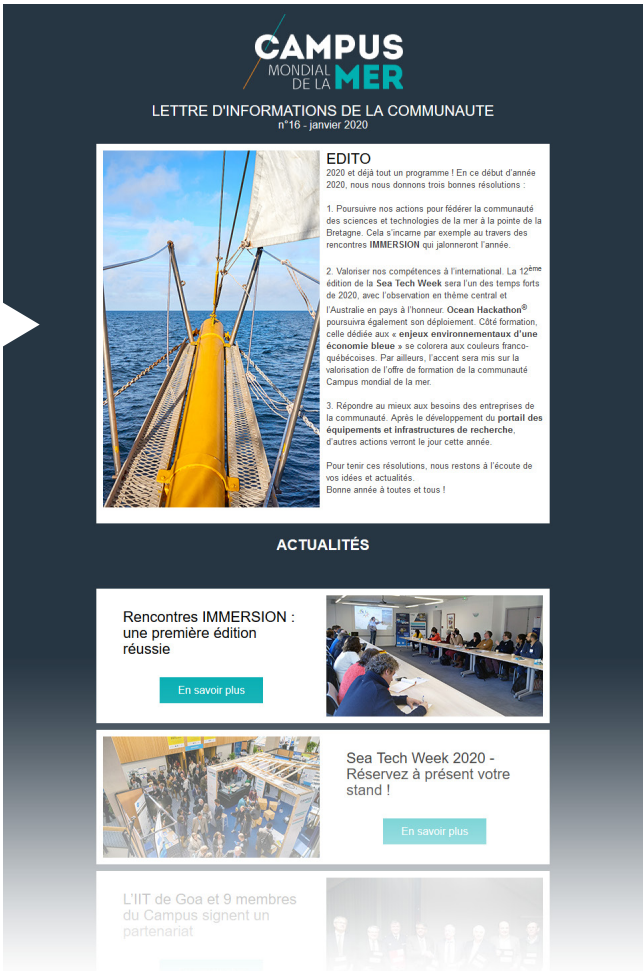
CAMPUS MONDIAL DE LA MER

LETTRE D'INFORMATIONS DE LA COMMUNAUTE
n°16 - janvier 2020

EDITO
2020 et déjà tout un programme ! En ce début d'année 2020, nous nous donnons trois bonnes résolutions :

1. Poursuivre nos actions pour fédérer la communauté des sciences et technologies de la mer à la pointe de la Bretagne. Cela s'incarne par exemple au travers des rencontres **IMMERSION** qui jalonneront l'année.

2. Valoriser nos compétences à l'international. La 12$^{ème}$ édition de la **Sea Tech Week** sera l'un des temps forts de 2020, avec l'observation en thème central et l'Australie en pays à l'honneur. **Ocean Hackathon**® poursuivra également son déploiement. Côté formation, celle dédiée aux **« enjeux environnementaux d'une économie bleue »** se colorera aux couleurs franco-québécoises. Par ailleurs, l'accent sera mis sur la valorisation de l'offre de formation de la communauté Campus mondial de la mer.

3. Répondre au mieux aux besoins des entreprises de la communauté. Après le développement du **portail des équipements et infrastructures de recherche**, d'autres actions verront le jour cette année.

Pour tenir ces résolutions, nous restons à l'écoute de vos idées et actualités.
Bonne année à toutes et tous !

ACTUALITÉS

Rencontres IMMERSION : une première édition réussie

En savoir plus

Sea Tech Week 2020 - Réservez à présent votre stand !

En savoir plus

L'IIT de Goa et 9 membres du Campus signent un partenariat